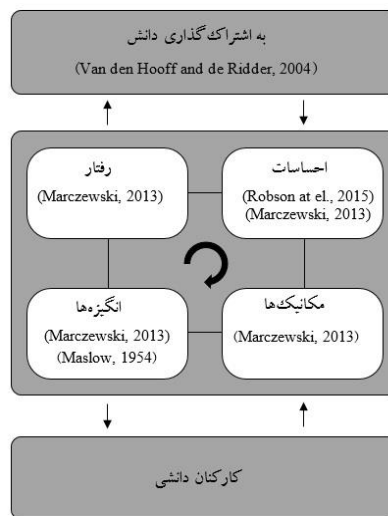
به اشتراک‌گذاری دانش
(Van den Hooff and de Ridder, 2004)

رفتار
(Marczewski, 2013)

احساسات
(Robson at el., 2015)
(Marczewski, 2013)

انگیزه‌ها
(Marczewski, 2013)
(Maslow, 1954)

مکانیک‌ها
(Marczewski, 2013)

کارکنان دانشی